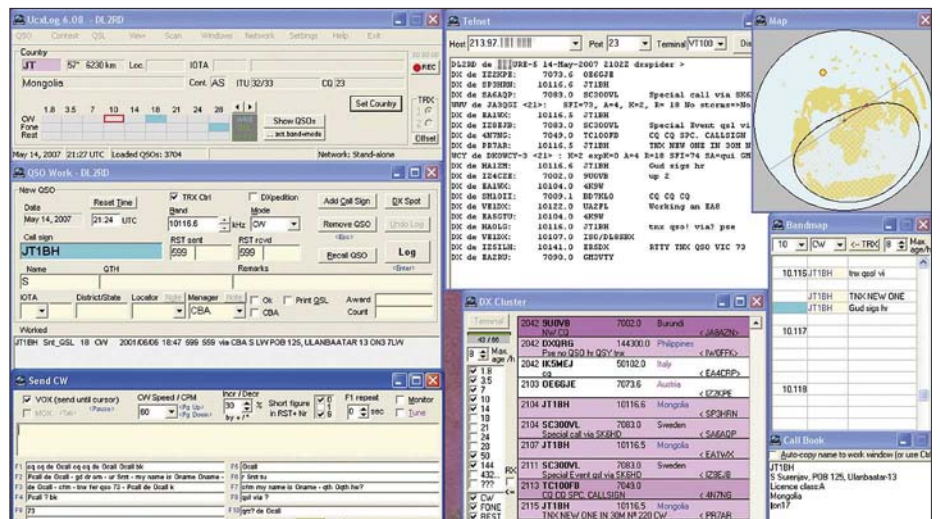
UcxLog 6.08 - DL2RD
QSO Contest QSL View Scan Windows Network Settings Help Exit
Country
JT 57° 6230 km Loc. IOTA
REC
Mongolia Cont. AS ITU 32/33 CQ 23
1.8 3.5 7 10 14 18 21 24 28
CW
Fone
Rest
Show QSOs
Set Country
TRX
Offset
May 14, 2007 21:27 UTC Loaded QSOs: 3704 Network: Stand-alone

QSO Work - DL2RD
New QSO
Reset Time
Date May 14, 2007 21:24 UTC
TRX Ctrl
Band 10116.6 kHz
DXpedition
Mode CW
Add Call Sign
DX Spot
Remove QSO
Undo Log
Call sign JT1BH
RST sent 599
RST rcvd 599
Recall QSO
Log
Name S
QTH
Remarks
IOTA District/State Locator Manager CBA
Ok Print QSL
CBA
Award
Count
Worked
JT1BH Snt_QSL 18 CW 2001/08/06 18:47 599 559 via CBA S LW POB 125, ULANBAATAR 13 ON3 7LW

Send CW
VOX (send until cursor)
CW Speed / CPM 60
Incr / Decr 30 %
Short figure in RST+ Nr
F1 repeat 0 sec
Monitor
Tune
F1 cq cq de Ocall cq cq de Ocall Ocall bk
F2 Pcall de Ocall - gd dr om - ur Srst - my name is Oname Oname -
F3 de Ocall - ctm - tnx fer qso 73 - Pcall de Ocall k
F4 Pcall ? bk
F5 73
F6 Ocall
F7 r Srst tu
F8 ctm my name is Oname - qth Oqth hr?
F9 qsl via ?
F10 qrz? de Ocall

Telnet
Host 213.97.
Port 23
Terminal VT100
DL2RD de URE-5 14-May-2007 2102Z dxspider >
DX de IZ2XPE: 7073.6 OE6GJE
DX de SP3HRN: 10116.6 JT1BH
DX de SA6AQP: 7083.0 SC300VL Special call via SK6
DX de EA1WX: 10116.5 JT1BH
DX de IZ6EJB: 7083.0 SC300VL Special Event qsl vi
DX de 4N7NG: 7049.0 TC100FB CQ CQ SPC. CALLSIGN
DX de PR7AR: 10116.5 JT1BH TNX NEW ONE IN 30M N
DX de HA1ZH: 10116.6 JT1BH Gud sigs hr
DX de IZ4CZE: 7002.0 9U0VB up 2
DX de EA1WX: 10104.0 4K9W
DX de SM6DIZ: 7009.1 ED7HLO CQ CQ CQ
DX de VE1DX: 10122.0 UA2FL Working an EA8
DX de EA5GTU: 10104.0 4K9W
DX de HA5LG: 10116.6 JT1BH tnx qso! via? pse
DX de VE1DX: 10107.0 IB0/DL8SBX
DX de IZ5ILN: 10141.0 ER5DX RTTY TNX QSO VIC 73
DX de EA1RU: 7090.0 GM3UTY

DX Cluster
Terminal
2042 9U0VB 7002.0 Burundi NW CQ <JA9AZN>
2042 DX0JRG 14430.0 Philippines Pse no QSO IV QSY tnx <IW0FFK>
2042 IK5MEJ 50102.0 Italy cq <EA4CRP>
2103 OE6GJE 7073.6 Austria <IZ2XPE>
2104 JT1BH 10116.6 Mongolia <SP3HRN>
2104 SC300VL 7083.0 Sweden Special call via SK6HD <SA6AQP>
2110 JT1BH 10116.5 Mongolia <EA1WX>
2111 SC300VL 7083.0 Sweden Special E-vent qsl via SK6HD <IZ6EJB>
2113 TC100FB 7049.0 CQ CQ SPC. CALLSIGN <4N7NG>
2115 JT1BH 10116.5 Mongolia TNX NEW ONE IN 30M NR 220 CW <PR7AR>
1.8 3.5 7 10 14 18 21 24 28 50 144 432...
CW FONE REST

Map

Bandmap
10 CW <- TRX 8 Max age/h
10.116 JT1BH tnx qsl vi
JT1BH TNX NEW ONE
JT1BH Gud sigs hr
10.117
10.118

Call Book
Auto-copy name to work window (or use Ctrl
JT1BH
S Suren­jav, POB 125, Ulanbaatar-13
Licence class A
Mongolia
ton17